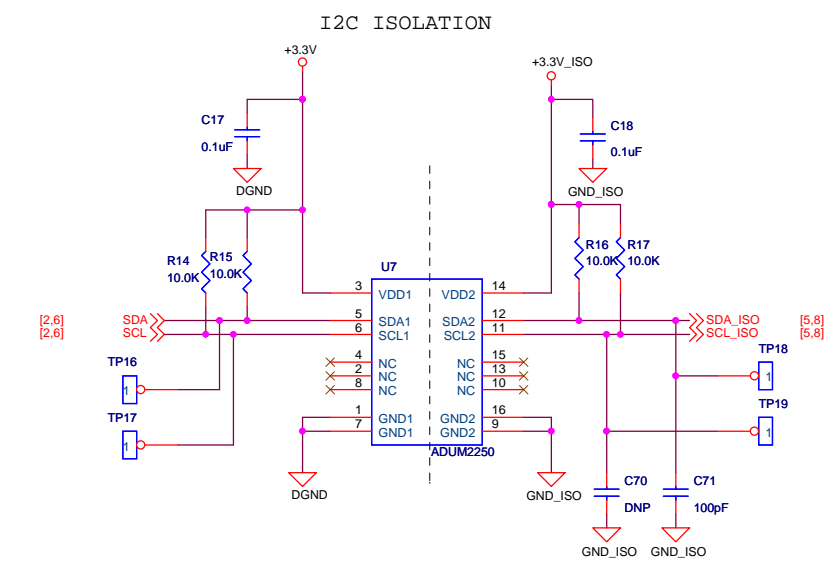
I2C ISOLATION

+3.3V

+3.3V_ISO

C17
0.1uF

C18
0.1uF

DGND

GND_ISO

R14
10.0K

R15
10.0K

R16
10.0K

R17
10.0K

U7

[2,6] SDA
[2,6] SCL

SDA_ISO [5,8]
SCL_ISO [5,8]

3 VDD1
5 SDA1
6 SCL1
4 NC
2 NC
8 NC
1 GND1
7 GND1

VDD2 14
SDA2 12
SCL2 11
NC 15
NC 13
NC 10
GND2 16
GND2 9

ADUM2250

TP16
1

TP17
1

TP18
1

TP19
1

DGND

GND_ISO

C70
DNP

C71
100pF

GND_ISO

GND_ISO